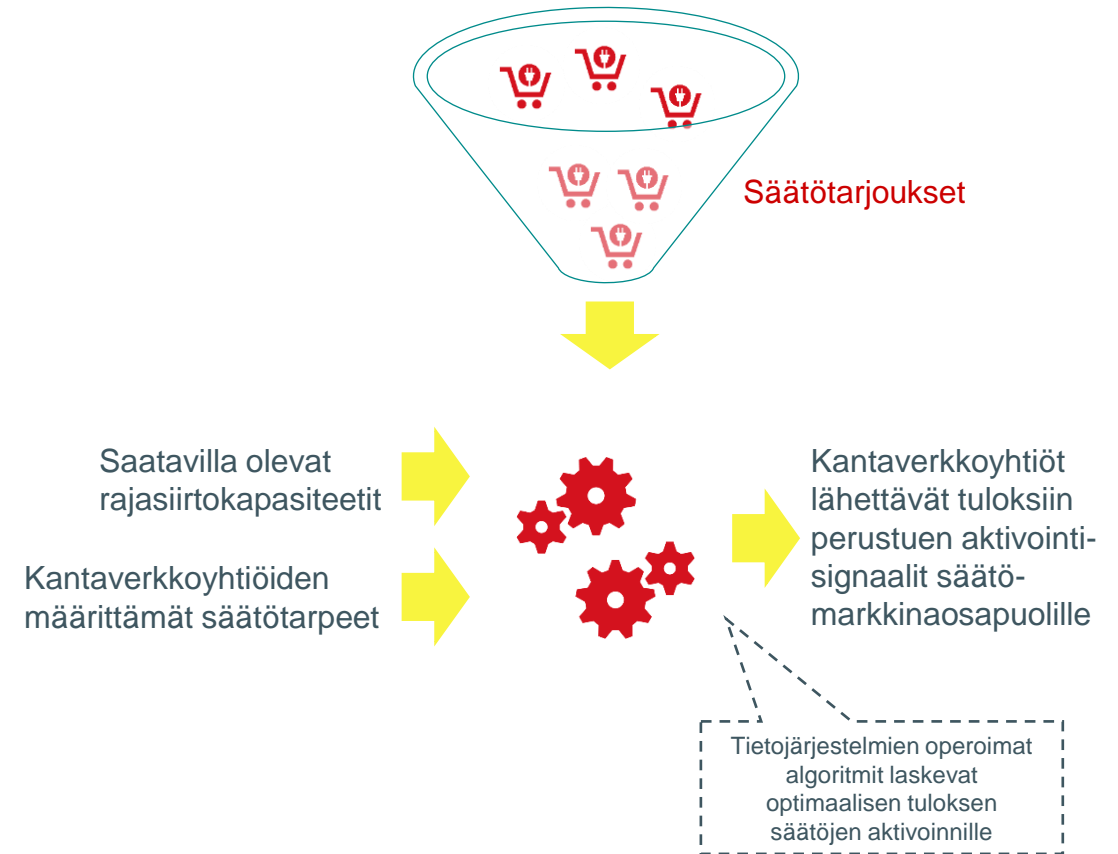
Säätötarjoukset

Saatavilla olevat rajasiirtokapasiteetit

Kantaverkkoyhtiöiden määrittämät säätötarpeet

Kantaverkkoyhtiöt lähettävät tuloksiin perustuen aktivointisignaalit säätömarkkinaosapuolille

Tietojärjestelmien operoimat algoritmit laskevat optimaalisen tuloksen säätöjen aktivoinnille